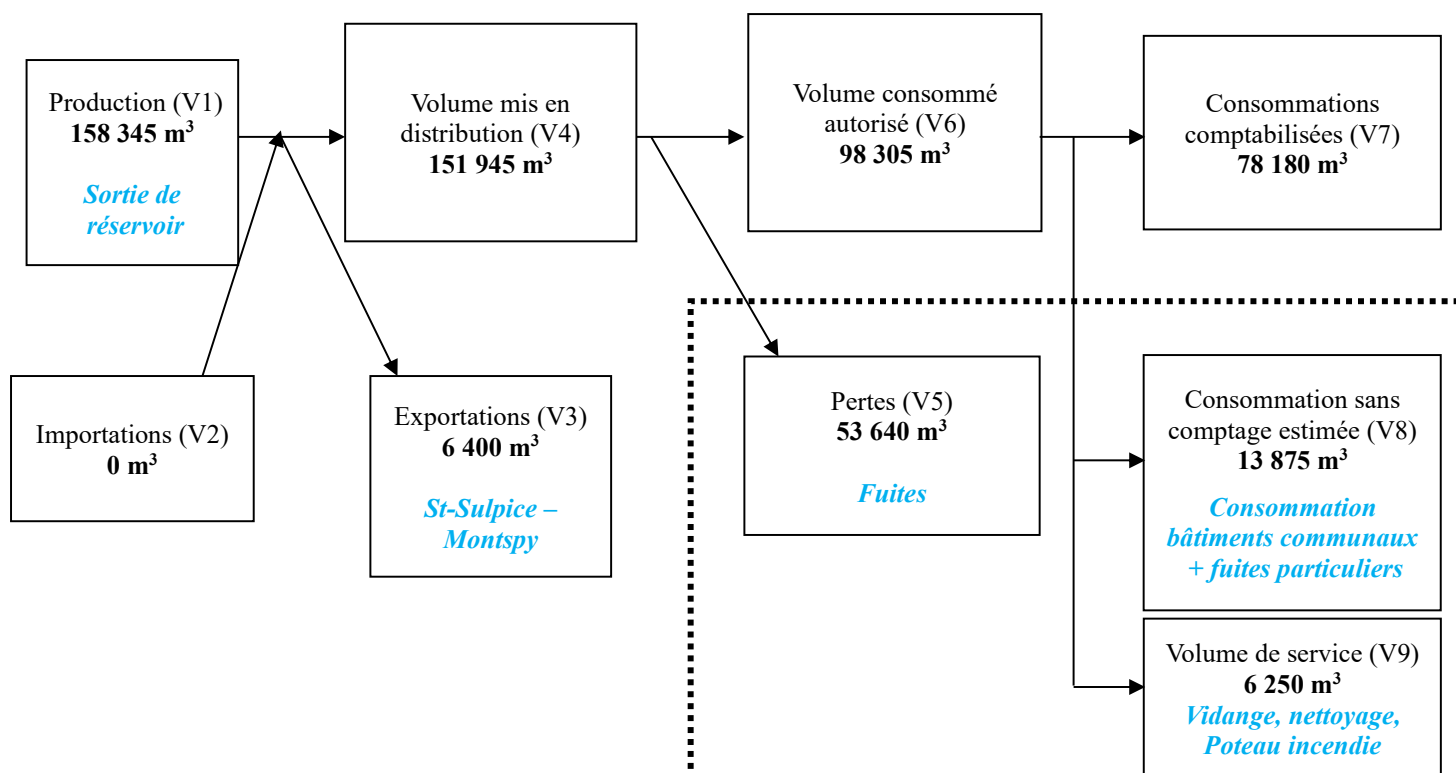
Production (V1)
**158 345 m$^3$**

*Sortie de réservoir*

Importations (V2)
**0 m$^3$**

Volume mis en distribution (V4)
**151 945 m$^3$**

Exportations (V3)
**6 400 m$^3$**

*St-Sulpice – Montspy*

Volume consommé autorisé (V6)
**98 305 m$^3$**

Pertes (V5)
**53 640 m$^3$**

*Fuites*

Consommations comptabilisées (V7)
**78 180 m$^3$**

Consommation sans comptage estimée (V8)
**13 875 m$^3$**

*Consommation bâtiments communaux + fuites particuliers*

Volume de service (V9)
**6 250 m$^3$**

*Vidange, nettoyage, Poteau incendie*